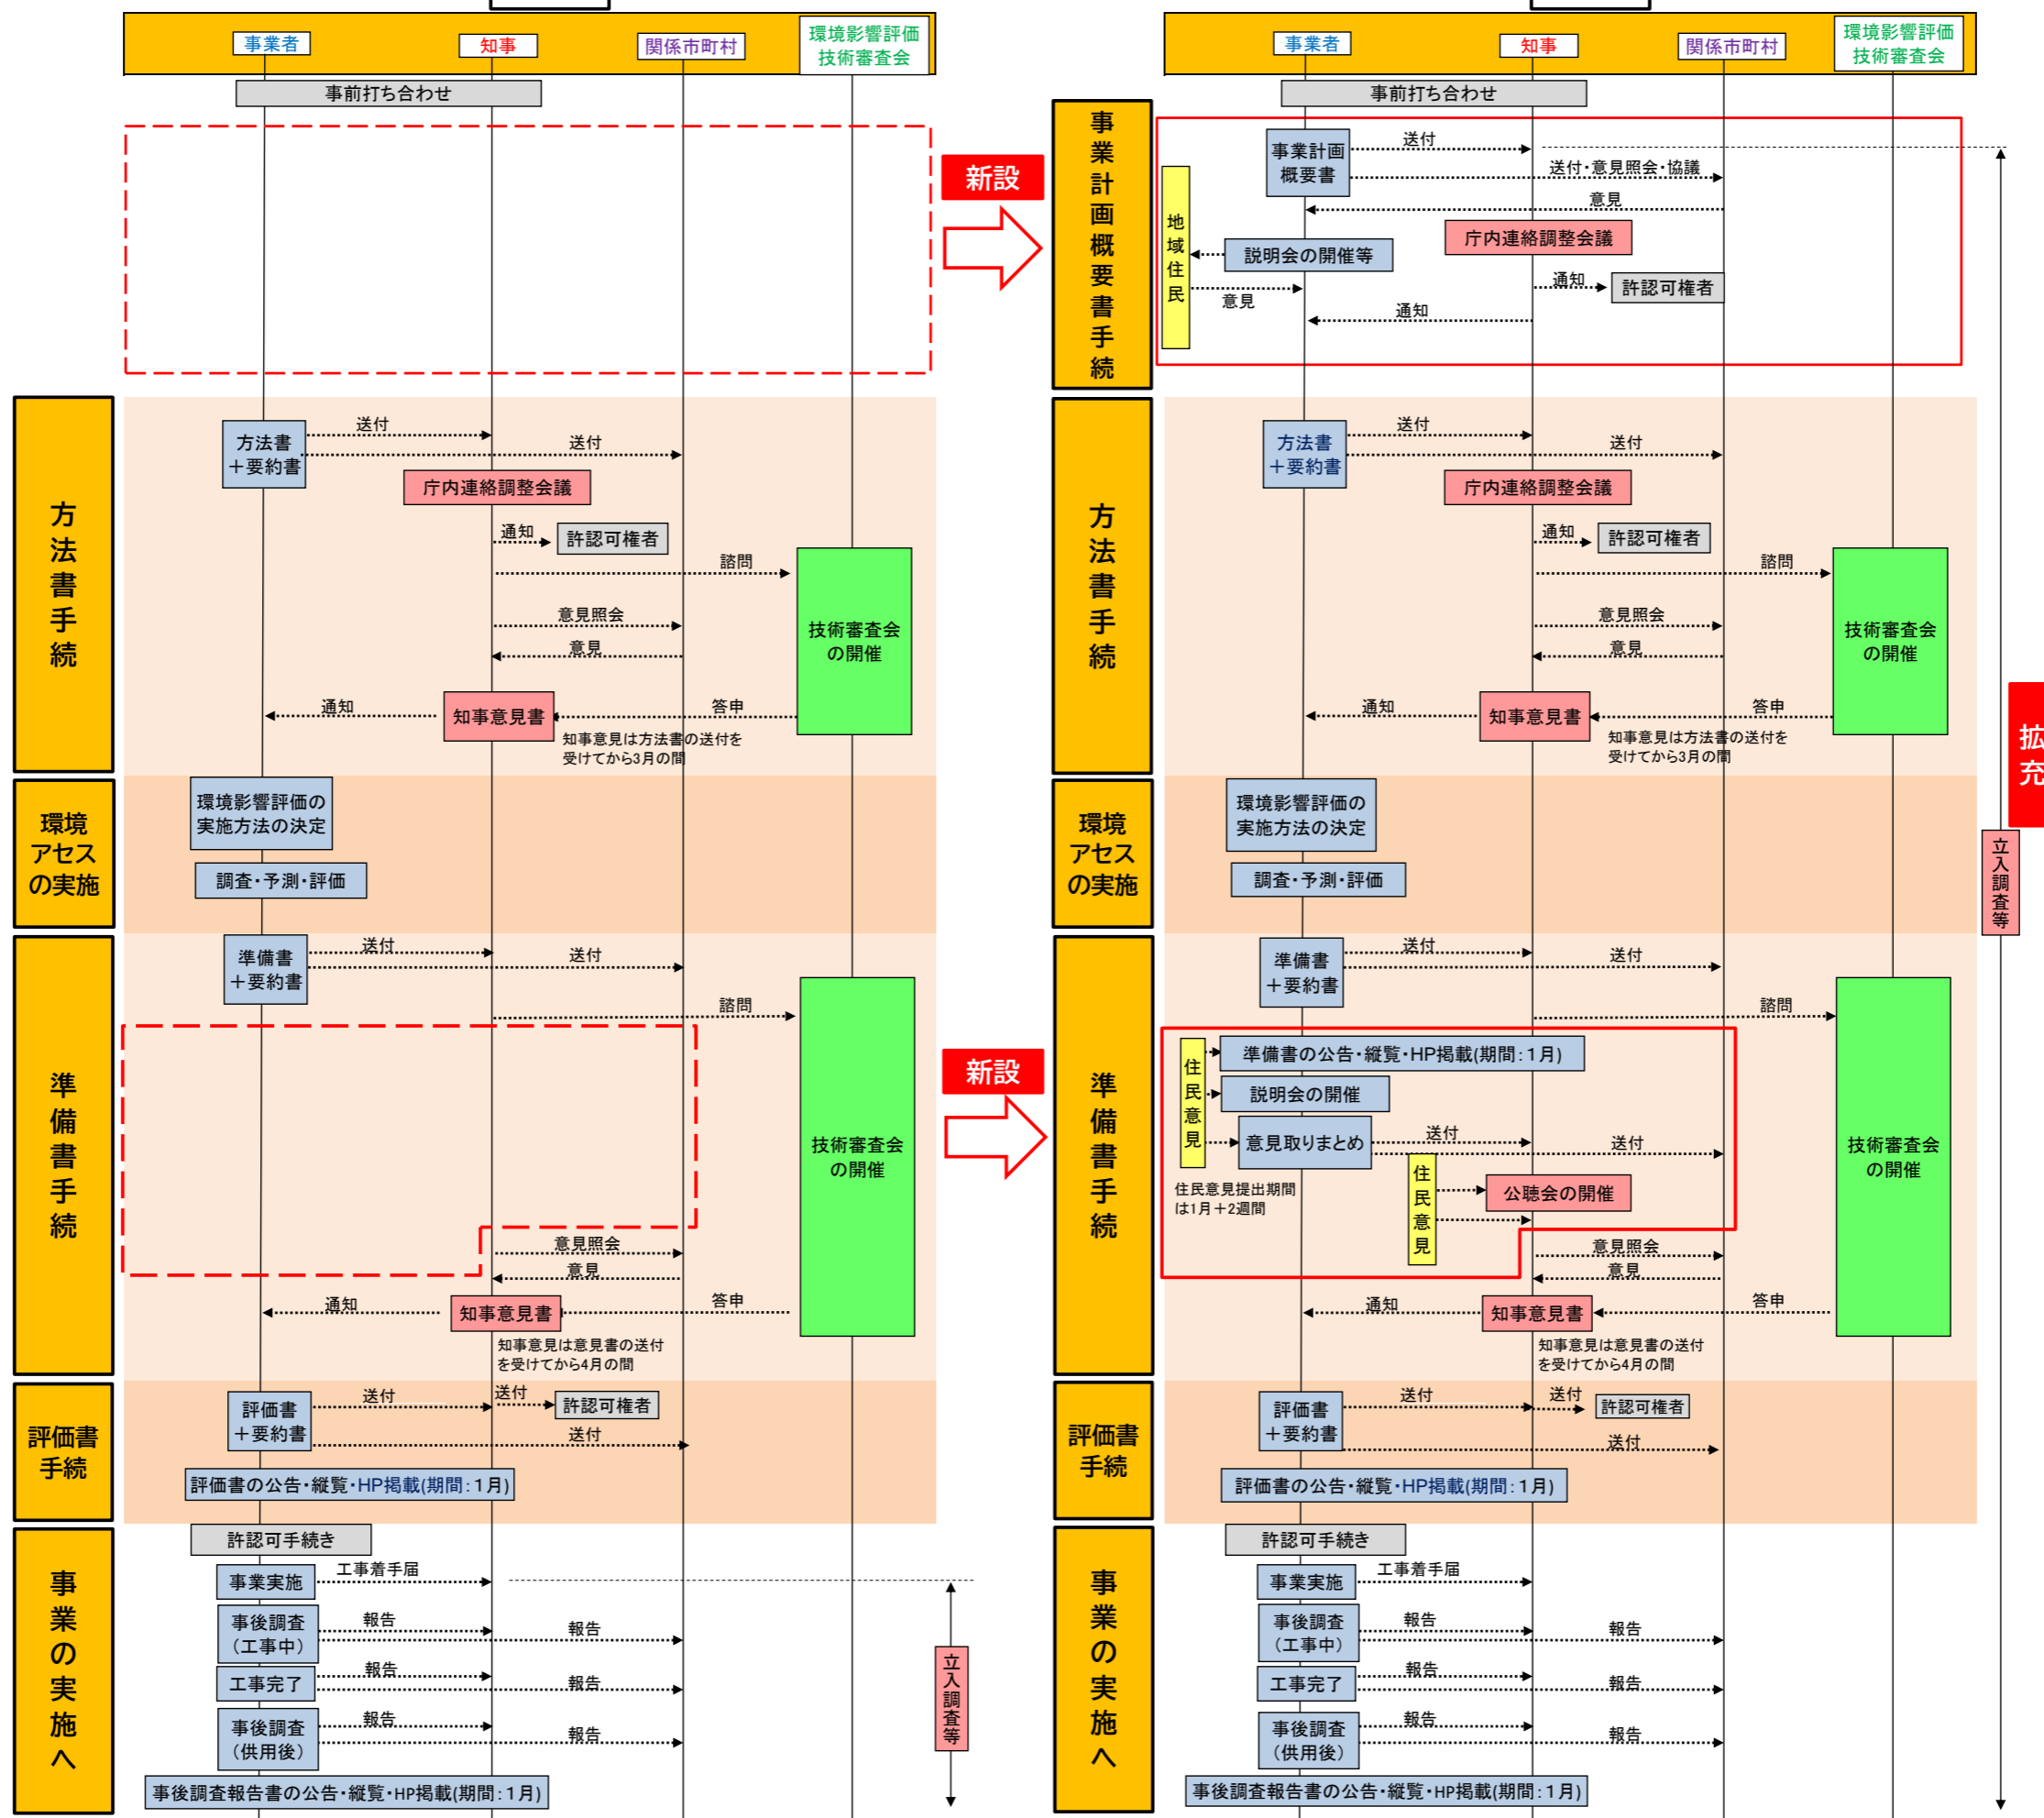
事業者
知事
関係市町村
環境影響評価技術審査会
事前打ち合わせ

方法書手続
方法書＋要約書
送付
送付
庁内連絡調整会議
通知
許認可権者
諮問
意見照会
意見
技術審査会の開催
通知
知事意見書
答申
知事意見は方法書の送付を受けてから3月の間

環境アセスの実施
環境影響評価の実施方法の決定
調査・予測・評価

準備書手続
準備書＋要約書
送付
送付
諮問
意見照会
意見
技術審査会の開催
通知
知事意見書
答申
知事意見は意見書の送付を受けてから4月の間

評価書手続
評価書＋要約書
送付
送付
許認可権者
送付
評価書の公告・縦覧・HP掲載(期間：1月)

事業の実施へ
許認可手続き
事業実施
工事着手届
事後調査（工事中）
報告
報告
工事完了
報告
報告
事後調査（供用後）
報告
報告
事後調査報告書の公告・縦覧・HP掲載(期間：1月)
立入調査等

新設
新設

事業者
知事
関係市町村
環境影響評価技術審査会
事前打ち合わせ

事業計画概要書手続
事業計画概要書
送付
送付・意見照会・協議
意見
庁内連絡調整会議
地域住民
説明会の開催等
通知
許認可権者
意見
通知

方法書手続
方法書＋要約書
送付
送付
庁内連絡調整会議
通知
許認可権者
諮問
意見照会
意見
技術審査会の開催
通知
知事意見書
答申
知事意見は方法書の送付を受けてから3月の間

環境アセスの実施
環境影響評価の実施方法の決定
調査・予測・評価

準備書手続
準備書＋要約書
送付
送付
諮問
住民意見
準備書の公告・縦覧・HP掲載(期間：1月)
説明会の開催
意見取りまとめ
送付
送付
住民意見
公聴会の開催
住民意見提出期間は1月＋2週間
意見照会
意見
技術審査会の開催
通知
知事意見書
答申
知事意見は意見書の送付を受けてから4月の間

評価書手続
評価書＋要約書
送付
送付
許認可権者
送付
評価書の公告・縦覧・HP掲載(期間：1月)

事業の実施へ
許認可手続き
事業実施
工事着手届
事後調査（工事中）
報告
報告
工事完了
報告
報告
事後調査（供用後）
報告
報告
事後調査報告書の公告・縦覧・HP掲載(期間：1月)

拡充
立入調査等